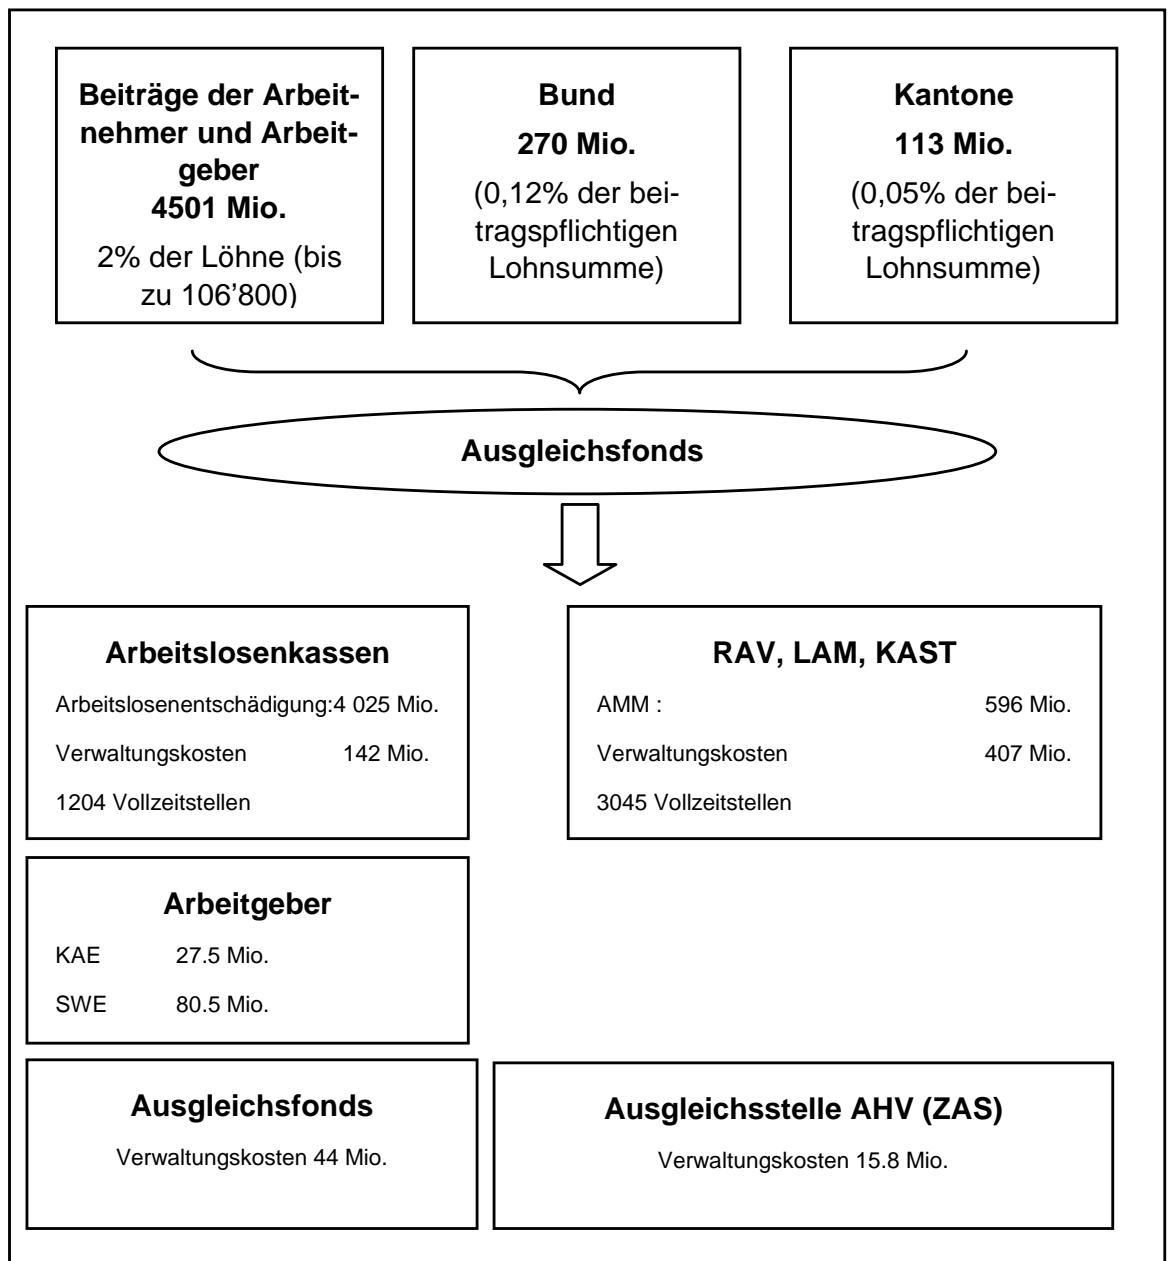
**Beiträge der Arbeitnehmer und Arbeitgeber 4501 Mio.**

2% der Löhne (bis zu 106'800)

**Bund**

**270 Mio.**

(0,12% der beitragspflichtigen Lohnsumme)

**Kantone**

**113 Mio.**

(0,05% der beitragspflichtigen Lohnsumme)

**Ausgleichsfonds**

**Arbeitslosenkassen**

Arbeitslosenentschädigung:4 025 Mio.

Verwaltungskosten 142 Mio.

1204 Vollzeitstellen

**RAV, LAM, KAST**

AMM : 596 Mio.

Verwaltungskosten 407 Mio.

3045 Vollzeitstellen

**Arbeitgeber**

KAE 27.5 Mio.

SWE 80.5 Mio.

**Ausgleichsfonds**

Verwaltungskosten 44 Mio.

**Ausgleichsstelle AHV (ZAS)**

Verwaltungskosten 15.8 Mio.